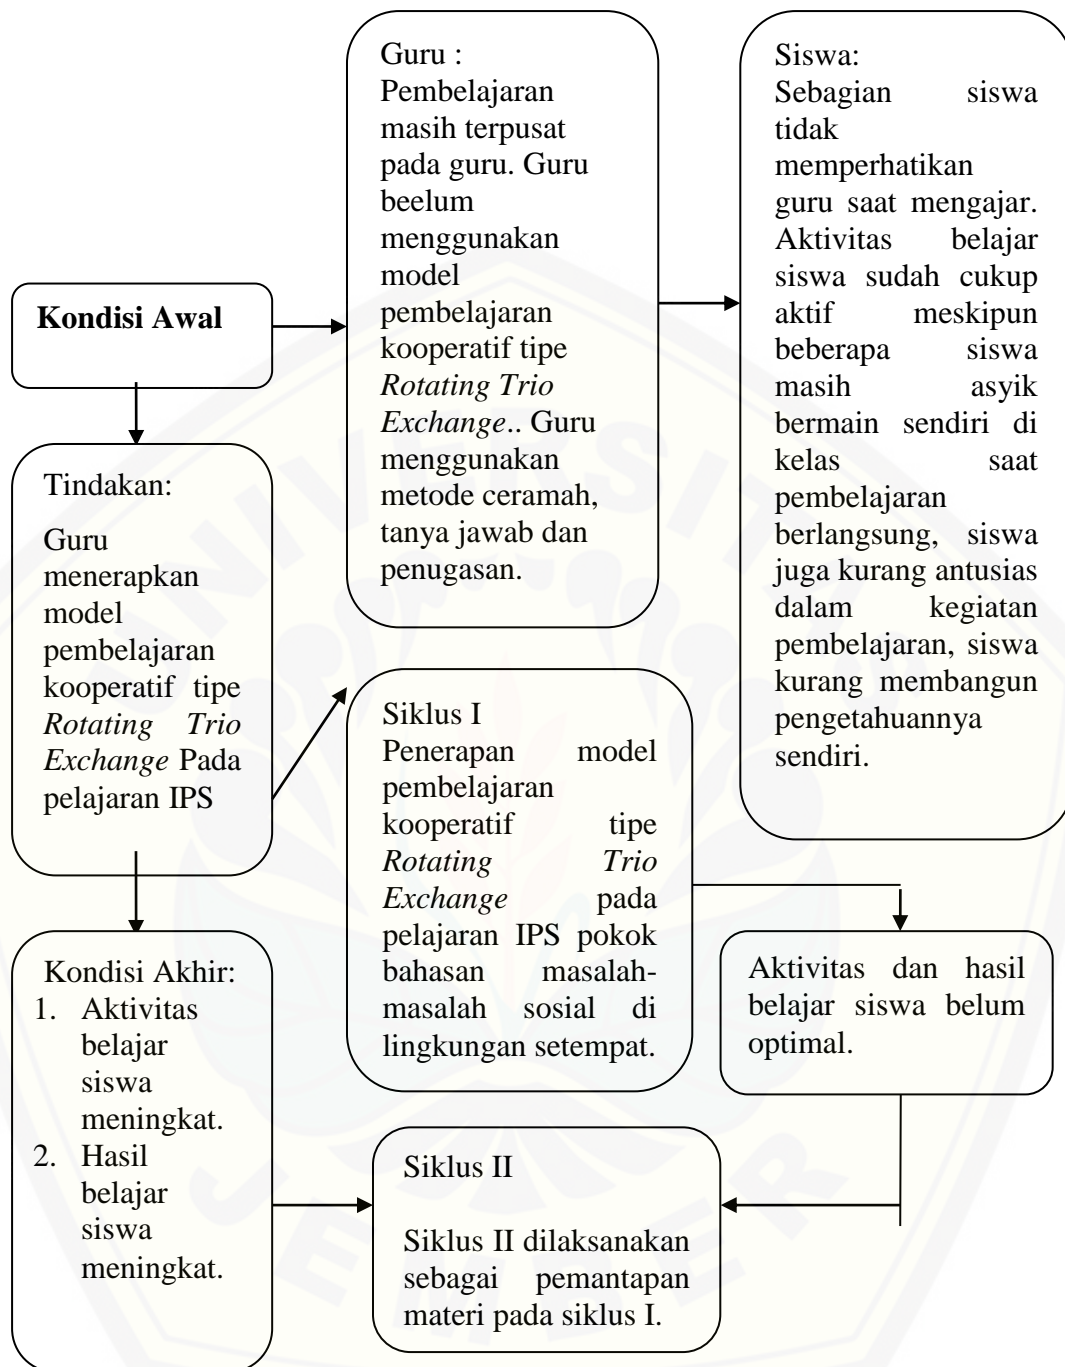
Kondisi Awal

Guru :
Pembelajaran masih terpusat pada guru. Guru beelum menggunakan model pembelajaran kooperatif tipe *Rotating Trio Exchange*.. Guru menggunakan metode ceramah, tanya jawab dan penugasan.

Siswa:
Sebagian siswa tidak memperhatikan guru saat mengajar. Aktivitas belajar siswa sudah cukup aktif meskipun beberapa siswa masih asyik bermain sendiri di kelas saat pembelajaran berlangsung, siswa juga kurang antusias dalam kegiatan pembelajaran, siswa kurang membangun pengetahuannya sendiri.

Tindakan:
Guru menerapkan model pembelajaran kooperatif tipe *Rotating Trio Exchange* Pada pelajaran IPS

Siklus I
Penerapan model pembelajaran kooperatif tipe *Rotating Trio Exchange* pada pelajaran IPS pokok bahasan masalah-masalah sosial di lingkungan setempat.

Aktivitas dan hasil belajar siswa belum optimal.

Kondisi Akhir:
1. Aktivitas belajar siswa meningkat.
2. Hasil belajar siswa meningkat.

Siklus II

Siklus II dilaksanakan sebagai pemantapan materi pada siklus I.